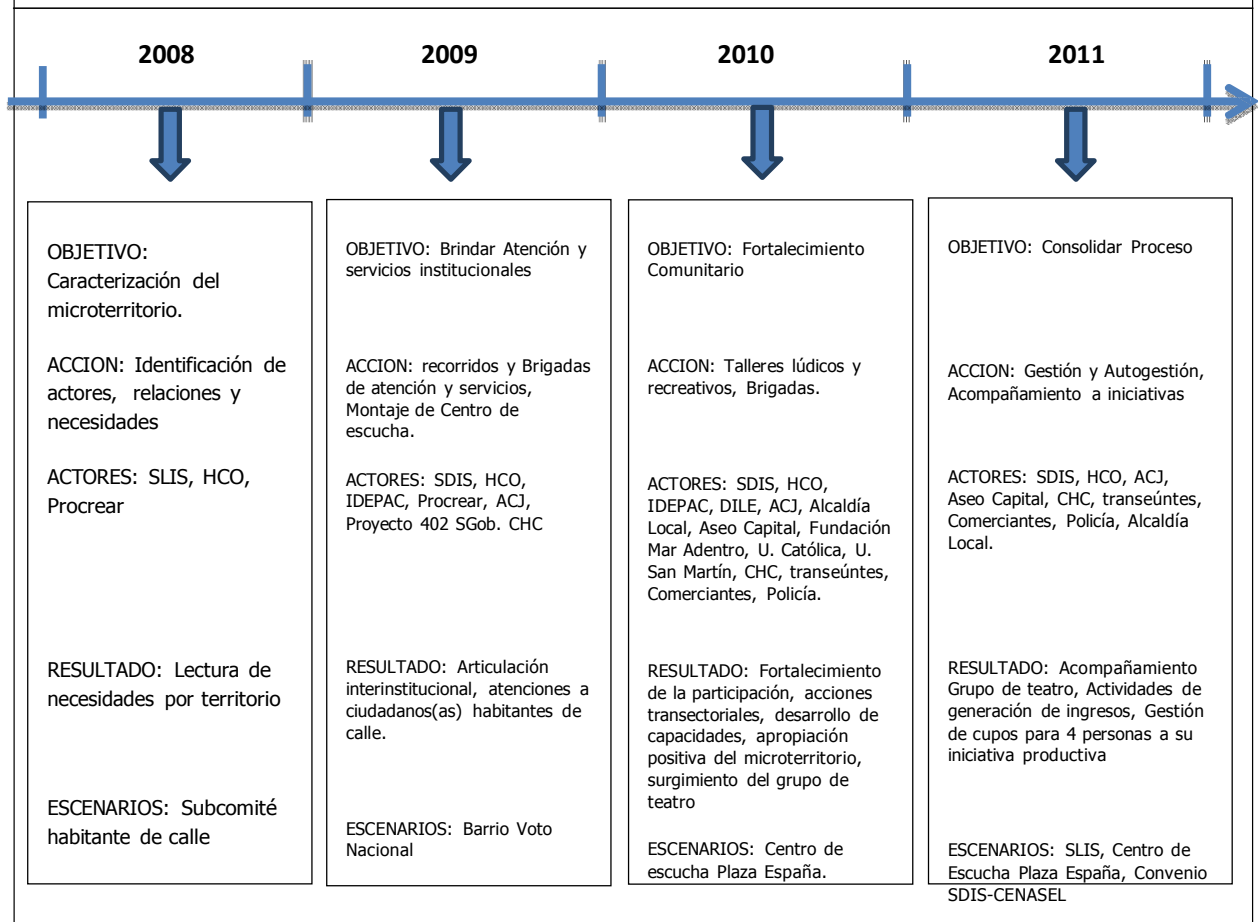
2008

OBJETIVO: Caracterización del microterritorio.

ACCION: Identificación de actores, relaciones y necesidades

ACTORES: SLIS, HCO, Procrear

RESULTADO: Lectura de necesidades por territorio

ESCENARIOS: Subcomité habitante de calle

2009

OBJETIVO: Brindar Atención y servicios institucionales

ACCION: recorridos y Brigadas de atención y servicios, Montaje de Centro de escucha.

ACTORES: SDIS, HCO, IDEPAC, Procrear, ACJ, Proyecto 402 SGob. CHC

RESULTADO: Articulación interinstitucional, atenciones a ciudadanos(as) habitantes de calle.

ESCENARIOS: Barrio Voto Nacional

2010

OBJETIVO: Fortalecimiento Comunitario

ACCION: Talleres lúdicos y recreativos, Brigadas.

ACTORES: SDIS, HCO, IDEPAC, DILE, ACJ, Alcaldía Local, Aseo Capital, Fundación Mar Adentro, U. Católica, U. San Martín, CHC, transeúntes, Comerciantes, Policía.

RESULTADO: Fortalecimiento de la participación, acciones transectoriales, desarrollo de capacidades, apropiación positiva del microterritorio, surgimiento del grupo de teatro

ESCENARIOS: Centro de escucha Plaza España.

2011

OBJETIVO: Consolidar Proceso

ACCION: Gestión y Autogestión, Acompañamiento a iniciativas

ACTORES: SDIS, HCO, ACJ, Aseo Capital, CHC, transeúntes, Comerciantes, Policía, Alcaldía Local.

RESULTADO: Acompañamiento Grupo de teatro, Actividades de generación de ingresos, Gestión de cupos para 4 personas a su iniciativa productiva

ESCENARIOS: SLIS, Centro de Escucha Plaza España, Convenio SDIS-CENASEL